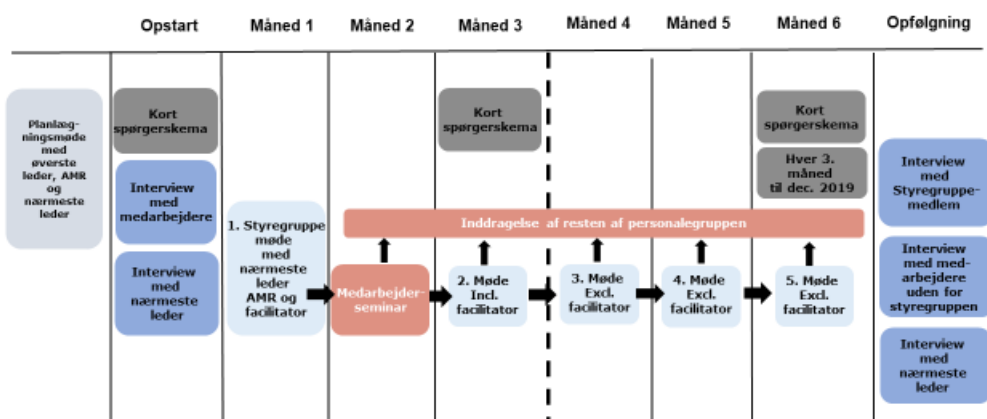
Opstart

Måned 1

Måned 2

Måned 3

Måned 4

Måned 5

Måned 6

Opfølgning

Planlægningsmøde med øverste leder, AMR og nærmeste leder

Kort spørgerskema

Interview med medarbejdere

Interview med nærmeste leder

1. Styregruppe møde med nærmeste leder AMR og facilitator

Medarbejderseminar

Kort spørgerskema

2. Møde Incl. facilitator

3. Møde Excl. facilitator

4. Møde Excl. facilitator

Kort spørgerskema

Hver 3. måned til dec. 2019

5. Møde Excl. facilitator

Inddragelse af resten af personalegruppen

Interview med Styregruppemedlem

Interview med medarbejdere uden for styregruppen

Interview med nærmeste leder